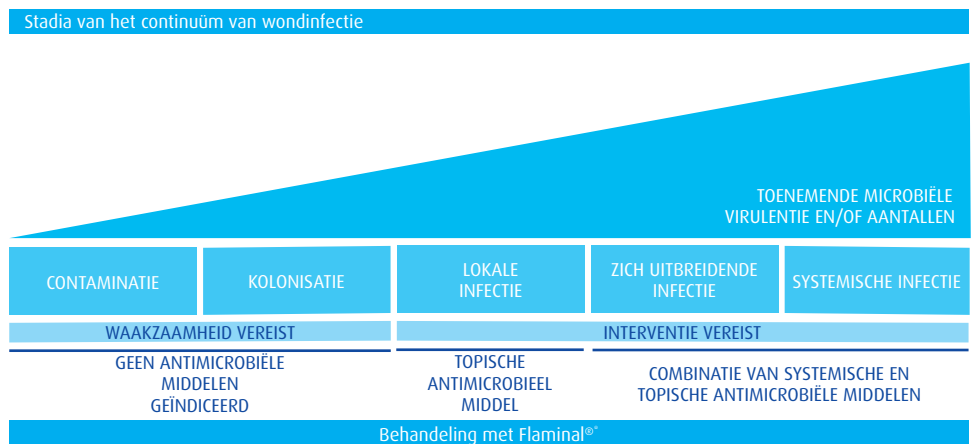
Stadia van het continuüm van wondinfectie

TOENEMENDE MICROBIËLE VIRULENTIE EN/OF AANTALLEN

CONTAMINATIE

KOLONISATIE

LOKALE INFECTIE

ZICH UITBREIDENDE INFECTIE

SYSTEMISCHE INFECTIE

WAAKZAAMHEID VEREIST

INTERVENTIE VEREIST

GEEN ANTIMICROBIËLE MIDDELEN GEÏNDICEERD

TOPISCHE ANTIMICROBIEEL MIDDEL

COMBINATIE VAN SYSTEMISCHE EN TOPISCHE ANTIMICROBIËLE MIDDELEN

Behandeling met Flaminal®*